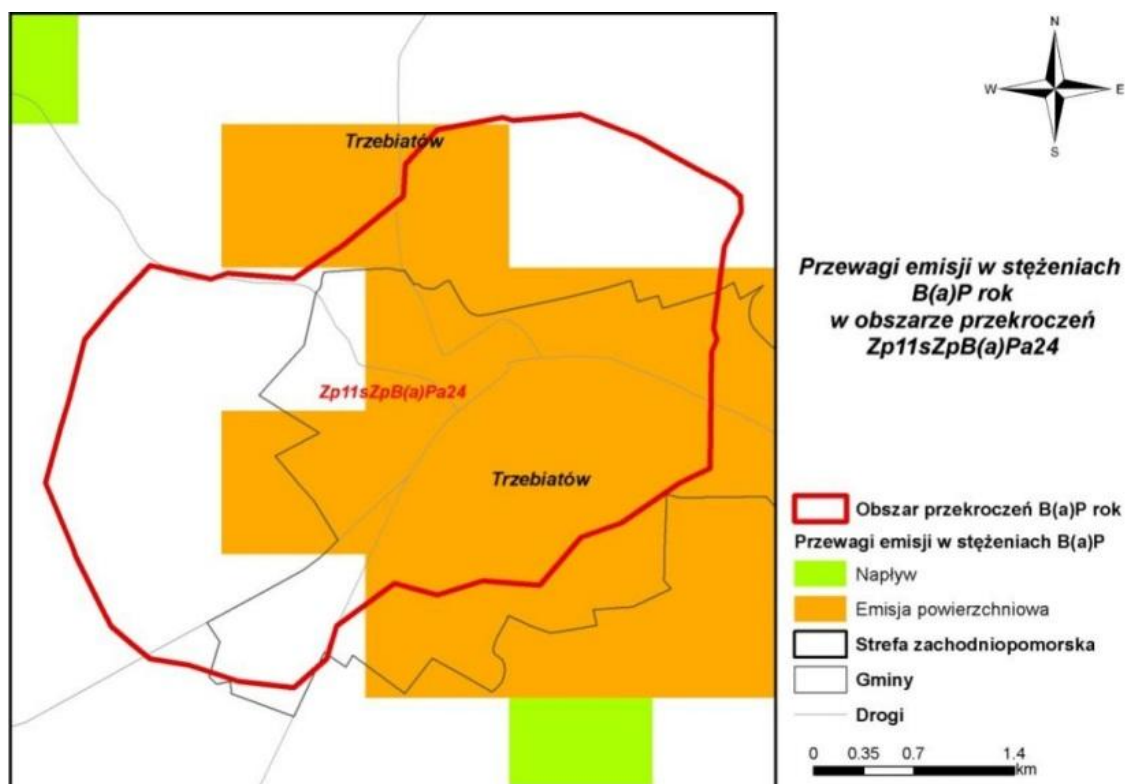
Trzebiatów

Zp11sZpB(a)Pa24

Trzebiatów

N
W E
S

Przewagi emisji w stężeniach B(a)P rok w obszarze przekroczeń Zp11sZpB(a)Pa24

Obszar przekroczeń B(a)P rok
Przewagi emisji w stężeniach B(a)P
Napływ
Emisja powierzchniowa
Strefa zachodniopomorska
Gminy
Drogi

0 0.35 0.7 1.4 km